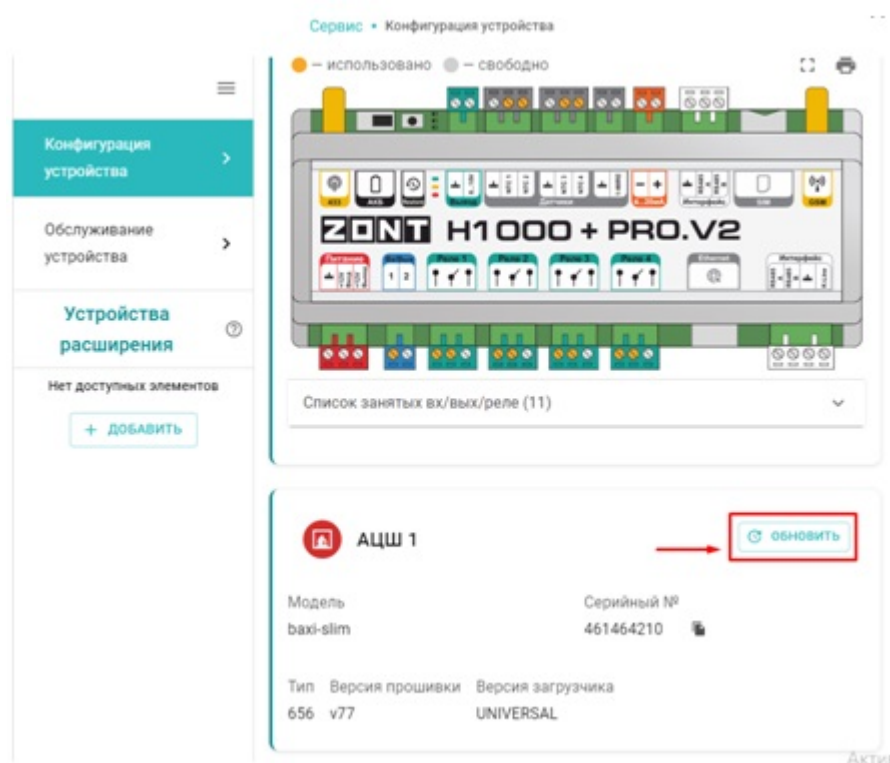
Сервис • Конфигурация устройства

— использовано — свободно

Конфигурация устройства

Обслуживание устройства

Устройства расширения

Нет доступных элементов

+ ДОБАВИТЬ

ZONT H1000 + PRO.V2

Питание

Выход

Реле 1

Реле 2

Реле 3

Реле 4

Ethernet

Интерфейс

Датчики

Интерфейс

GSM

Список занятых вх/вых/реле (11)

АЦШ 1

ОБНОВИТЬ

Модель

baxi-slim

Серийный №

461464210

Тип

656

Версия прошивки

v77

Версия загрузчика

UNIVERSAL

Акти